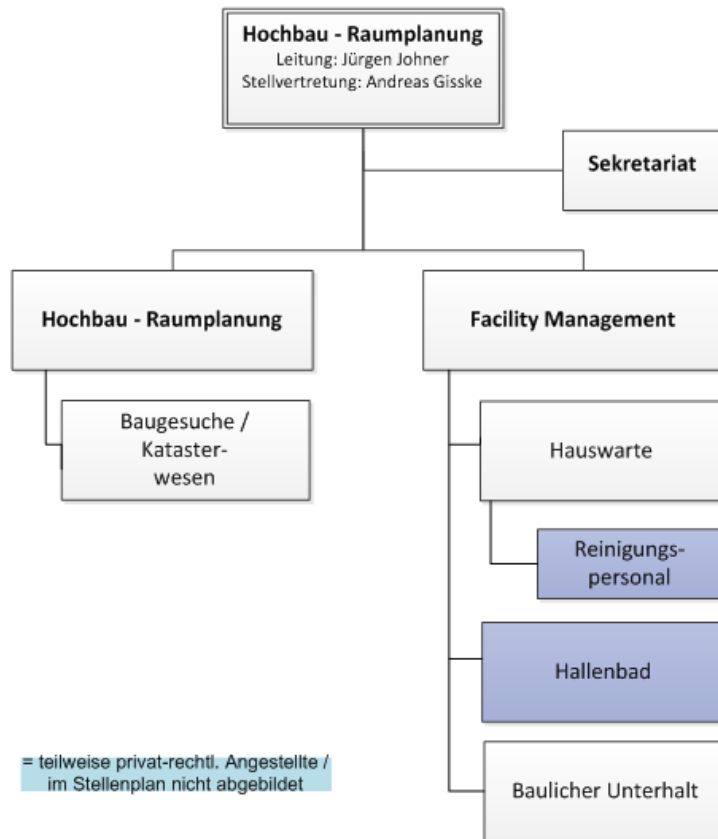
Hochbau - Raumplanung
Leitung: Jürgen Johner
Stellvertretung: Andreas Gisske

Sekretariat

Hochbau - Raumplanung

Baugesuche / Katasterwesen

Facility Management

Hauswarte

Reinigungspersonal

Hallenbad

Baulicher Unterhalt

= teilweise privat-rechtl. Angestellte / im Stellenplan nicht abgebildet